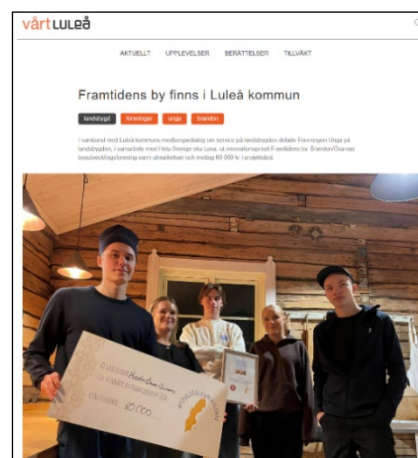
vårt LULEÅ

AKTUELLT UPPLEVELSER BERÄTTELSER TILLVÄXT

Framtidens by finns i Luleå kommun

landsbygd föreningar unga brandon

I samband med Luleå kommuns medborgardialog om service på landsbygden delade Föreningen Unga på landsbygden, i samarbete med Hela Sverige ska Leva, ut innovationspriset Framtidens by. Brandon/Gunnas bouleverksamhetsförening vann utmärkelsen och mottog 60 000 kr i prisbelopp.

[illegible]

60 000:-